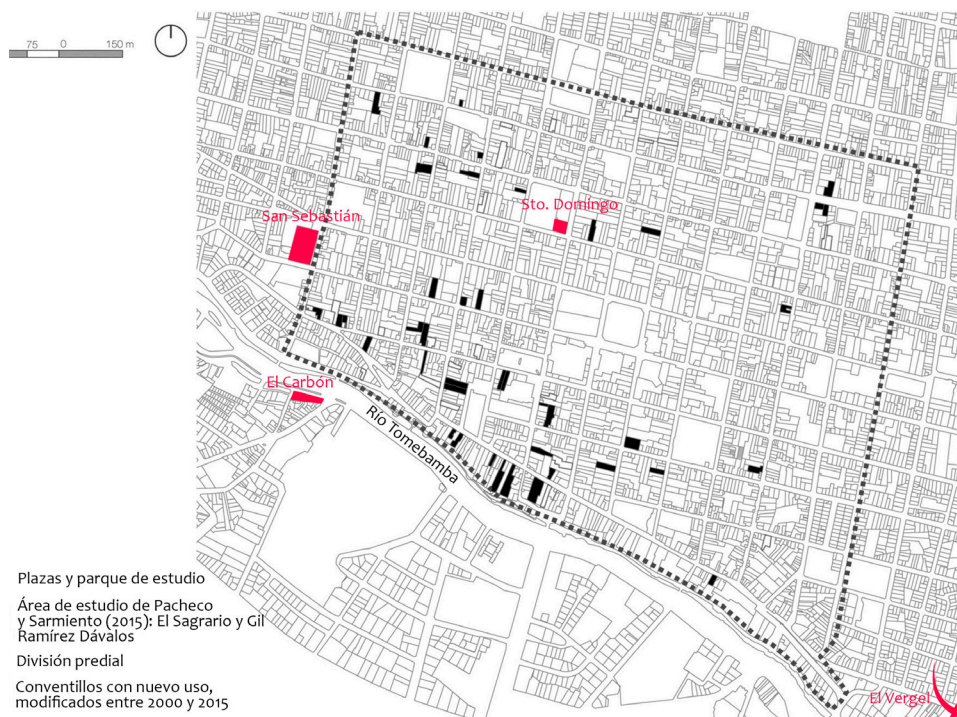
75 0 150 m

San Sebastián

Sto. Domingo

El Carbón

Río Tomebamba

El Vergel

Plazas y parque de estudio

Área de estudio de Pacheco y Sarmiento (2015): El Sagrario y Gil Ramírez Dávalos

División predial

Conventillos con nuevo uso, modificados entre 2000 y 2015